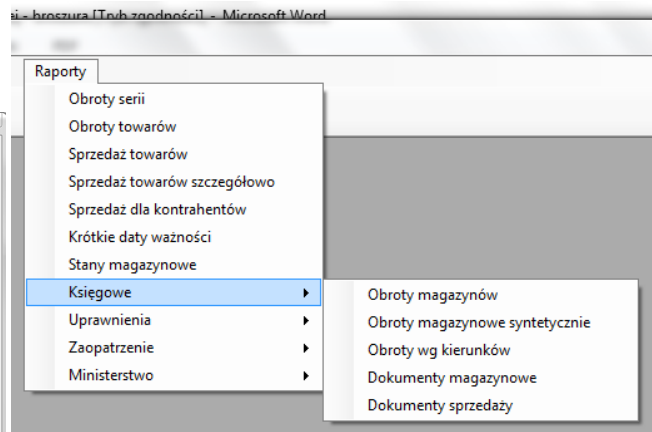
ei - broszura [Tryb zgodności] - Microsoft Word

Raporty

Obroty serii
Obroty towarów
Sprzedaż towarów
Sprzedaż towarów szczegółowo
Sprzedaż dla kontrahentów
Krótkie daty ważności
Stany magazynowe
Księgowe
Uprawnienia
Zaopatrzenie
Ministerstwo

Obroty magazynów
Obroty magazynowe syntetycznie
Obroty wg kierunków
Dokumenty magazynowe
Dokumenty sprzedaży